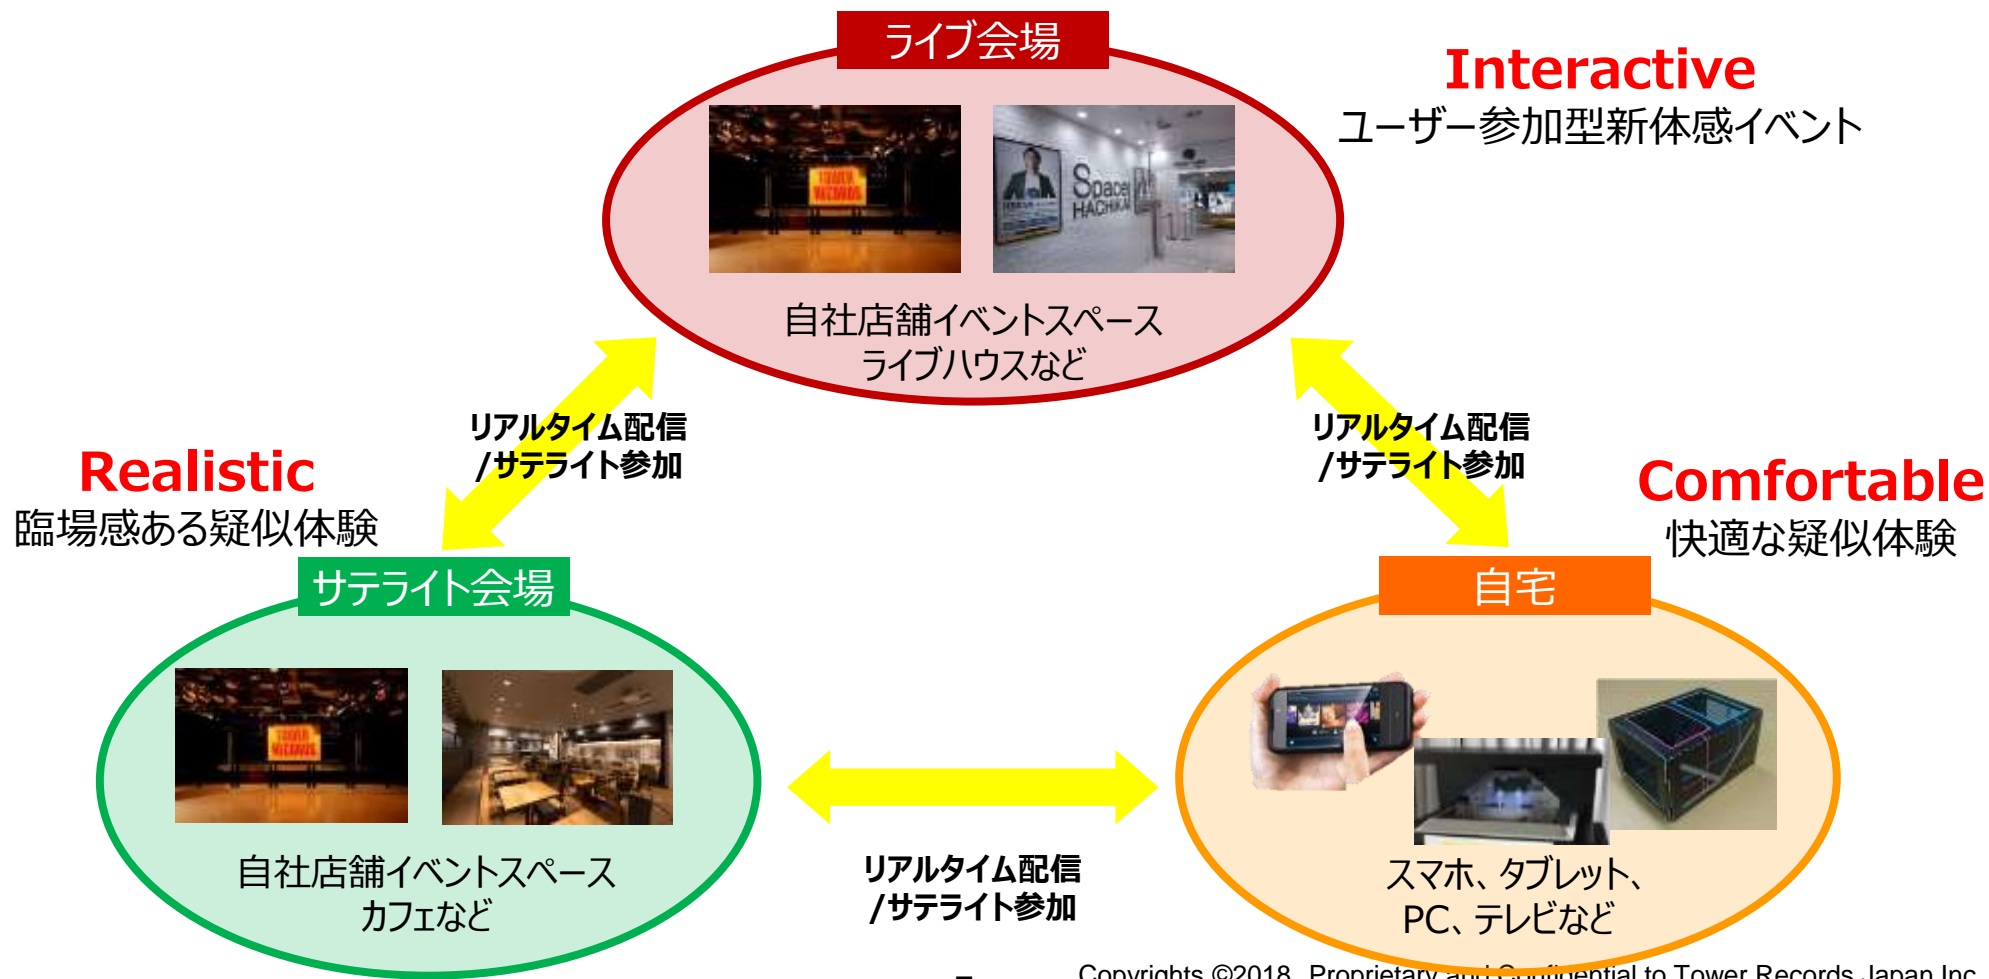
ライブ会場

Interactive
ユーザー参加型新体感イベント

Space
HACHIKAI

自社店舗イベントスペース
ライブハウスなど

リアルタイム配信
/サテライト参加

リアルタイム配信
/サテライト参加

Realistic
臨場感ある疑似体験

Comfortable
快適な疑似体験

サテライト会場

自宅

自社店舗イベントスペース
カフェなど

リアルタイム配信
/サテライト参加

スマホ、タブレット、
PC、テレビなど

Copyrights ©2018, Proprietary and Confidential to Tower Records Japan Inc.